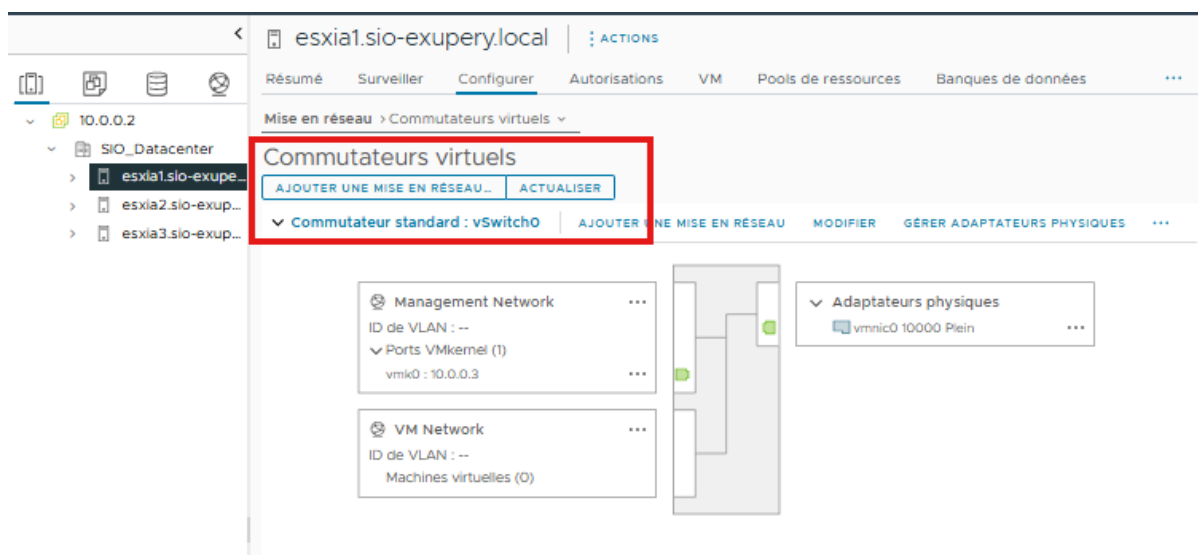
10.0.0.2
SIO_Datacenter
esxia1.sio-exupe...
esxia2.sio-exup...
esxia3.sio-exup...

esxia1.sio-exupery.local | ACTIONS

Résumé Surveiller Configurer Autorisations VM Pools de ressources Banques de données ...

Mise en réseau > Commutateurs virtuels

Commutateurs virtuels
AJOUTER UNE MISE EN RÉSEAU... ACTUALISER

Commutateur standard : vSwitch0 AJOUTER UNE MISE EN RÉSEAU MODIFIER GÉRER ADAPTATEURS PHYSIQUES ...

Management Network ...
ID de VLAN : --
Ports VMkernel (1)
vmk0 : 10.0.0.3 ...

VM Network ...
ID de VLAN : --
Machines virtuelles (0)

Adaptateurs physiques
vmnic0 10000 Plein ...